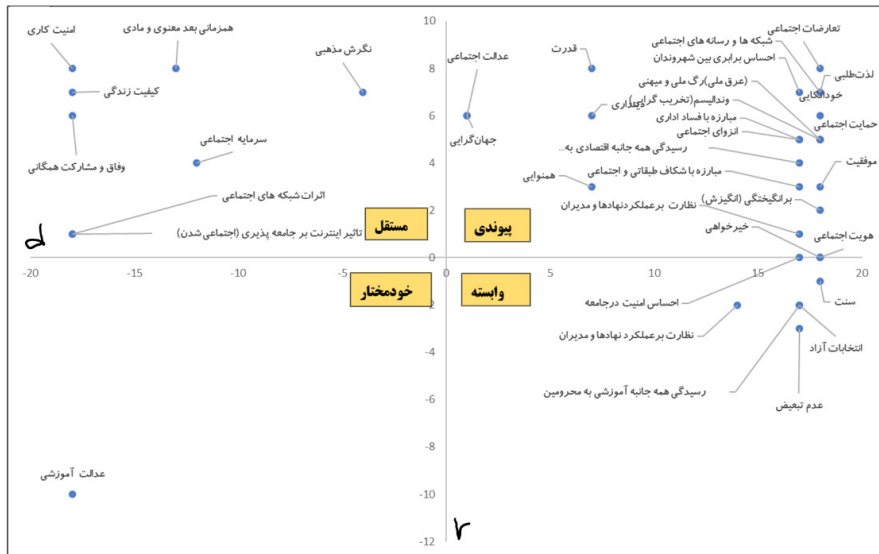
امنیت کاری
همزمانی بعد معنوی و مادی
نگرش مذهبی
کیفیت زندگی
سرمایه اجتماعی
وفاق و مشارکت همگانی
اثرات شبکه های اجتماعی
تاثیر اینترنت بر جامعه پذیری (اجتماعی شدن)
عدالت اجتماعی
جهان‌گرایی
قدرت
تعارضات اجتماعی
شبکه ها و رسانه های اجتماعی
احساس برابری بین شهروندان
لذت‌طلبی
خودانگاری
(عرق ملی)رگ ملی و میهنی
وندالیسم(تخریب گرایی)
مبارزه با فساد اداری
انزوای اجتماعی
حمایت اجتماعی
رسیدگی همه جانبه اقتصادی به...
موفقیت
همنوایی
مبارزه با شکاف طبقاتی و اجتماعی
برانگیختگی (انگیزش)
نظارت برعملکردنهادها و مدیران
خیرخواهی
هویت اجتماعی
مستقل
پیوندی
خودمختار
وابسته
سنت
احساس امنیت درجامعه
نظارت برعملکرد نهادها و مدیران
انتخابات آزاد
رسیدگی همه جانبه آموزشی به محرومین
عدم تبعیض
عدالت آموزشی
10
8
6
4
2
0
-2
-4
-6
-8
-10
-12
-20
-15
-10
-5
5
10
15
20
۱
۲